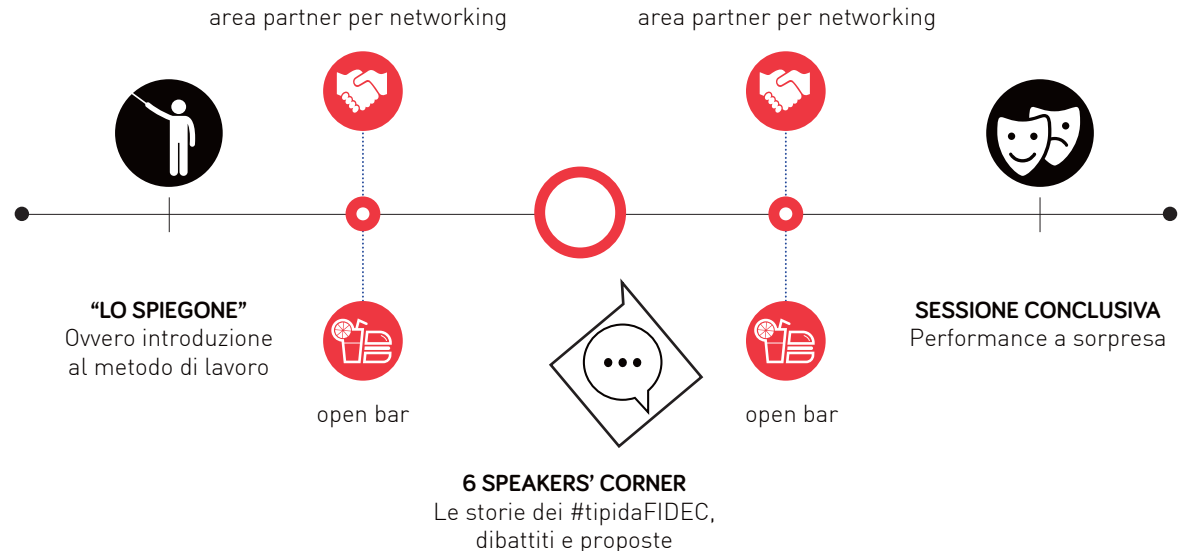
area partner per networking

area partner per networking

"LO SPIEGONE"
Ovvero introduzione al metodo di lavoro

open bar

6 SPEAKERS' CORNER
Le storie dei #tipidaFIDEC, dibattiti e proposte

open bar

SESSIONE CONCLUSIVA
Performance a sorpresa